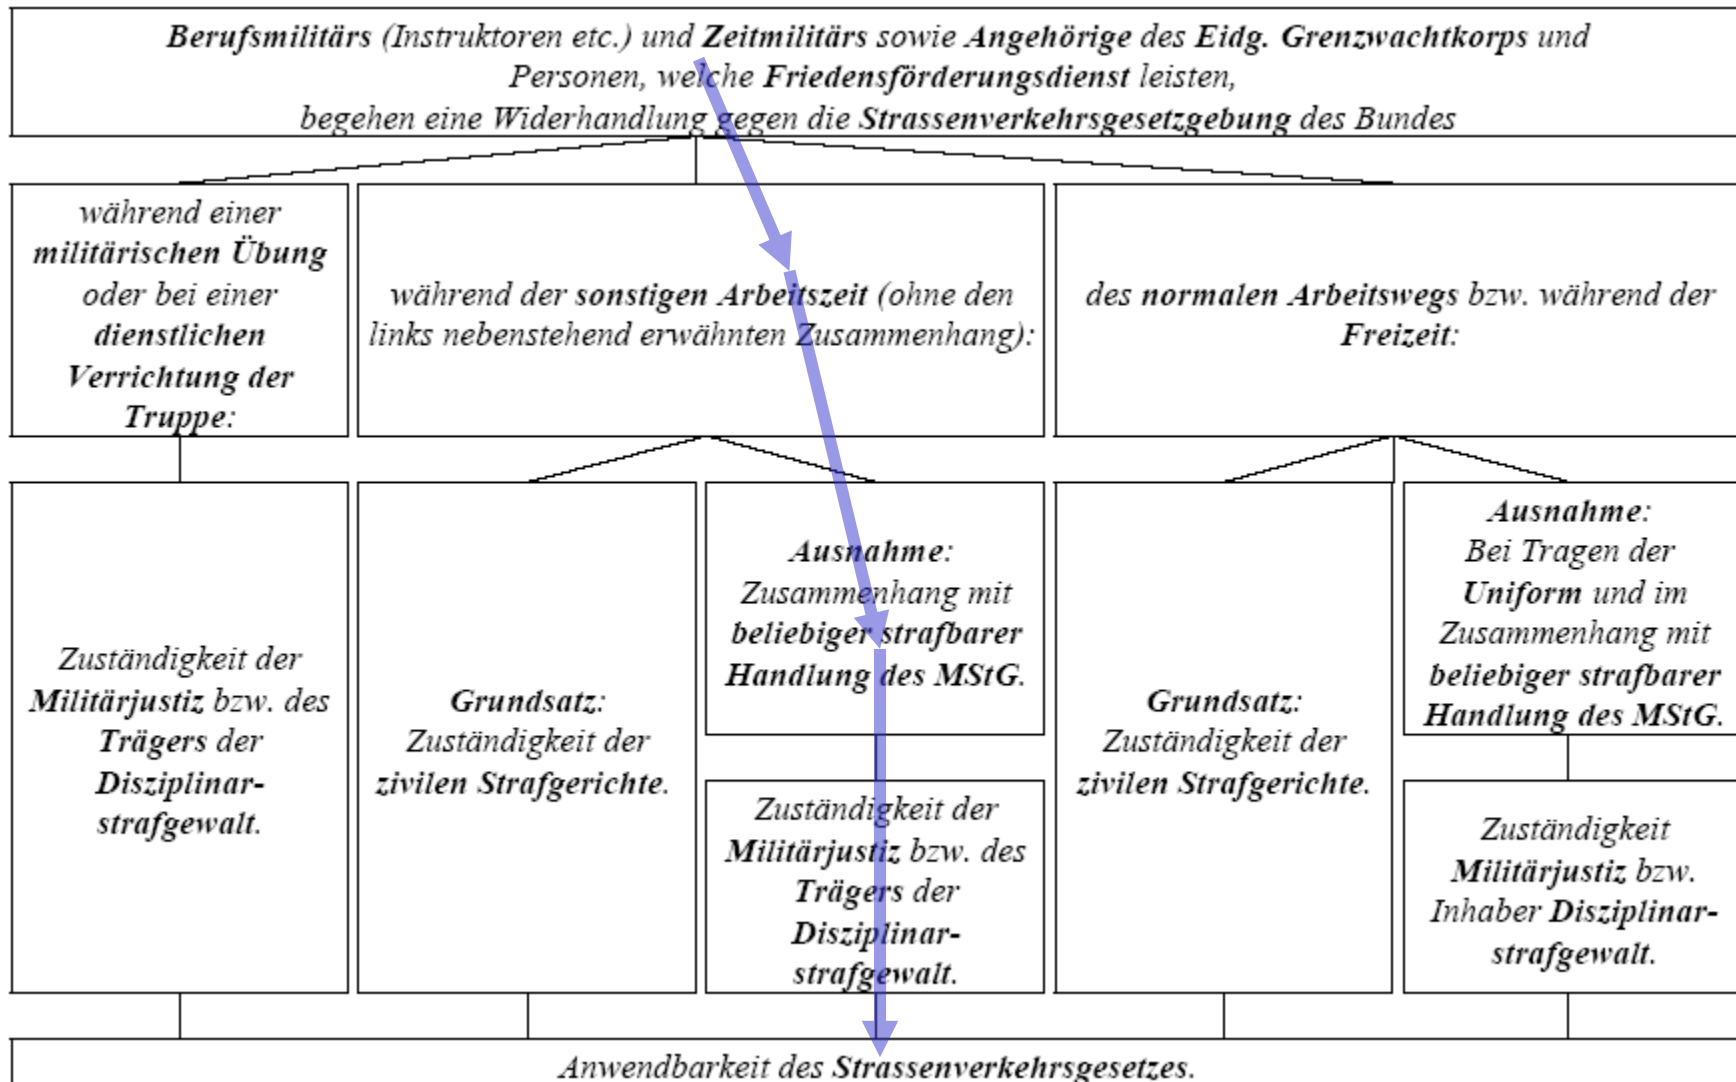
Berufsmilitärs (Instruktoren etc.) und Zeitmilitärs sowie Angehörige des Eidg. Grenzwachtkorps und Personen, welche Friedensförderungsdienst leisten, begehen eine Widerhandlung gegen die Strassenverkehrsgesetzgebung des Bundes

während einer militärischen Übung oder bei einer dienstlichen Verrichtung der Truppe:

während der sonstigen Arbeitszeit (ohne den links nebenstehend erwähnten Zusammenhang):

des normalen Arbeitswegs bzw. während der Freizeit:

Zuständigkeit der Militärjustiz bzw. des Trägers der Disziplinarstrafgewalt.

Grundsatz: Zuständigkeit der zivilen Strafgerichte.

Ausnahme: Zusammenhang mit beliebiger strafbarer Handlung des MStG.

Zuständigkeit der Militärjustiz bzw. des Trägers der Disziplinarstrafgewalt.

Grundsatz: Zuständigkeit der zivilen Strafgerichte.

Ausnahme: Bei Tragen der Uniform und im Zusammenhang mit beliebiger strafbarer Handlung des MStG.

Zuständigkeit Militärjustiz bzw. Inhaber Disziplinarstrafgewalt.

Anwendbarkeit des Strassenverkehrsgesetzes.